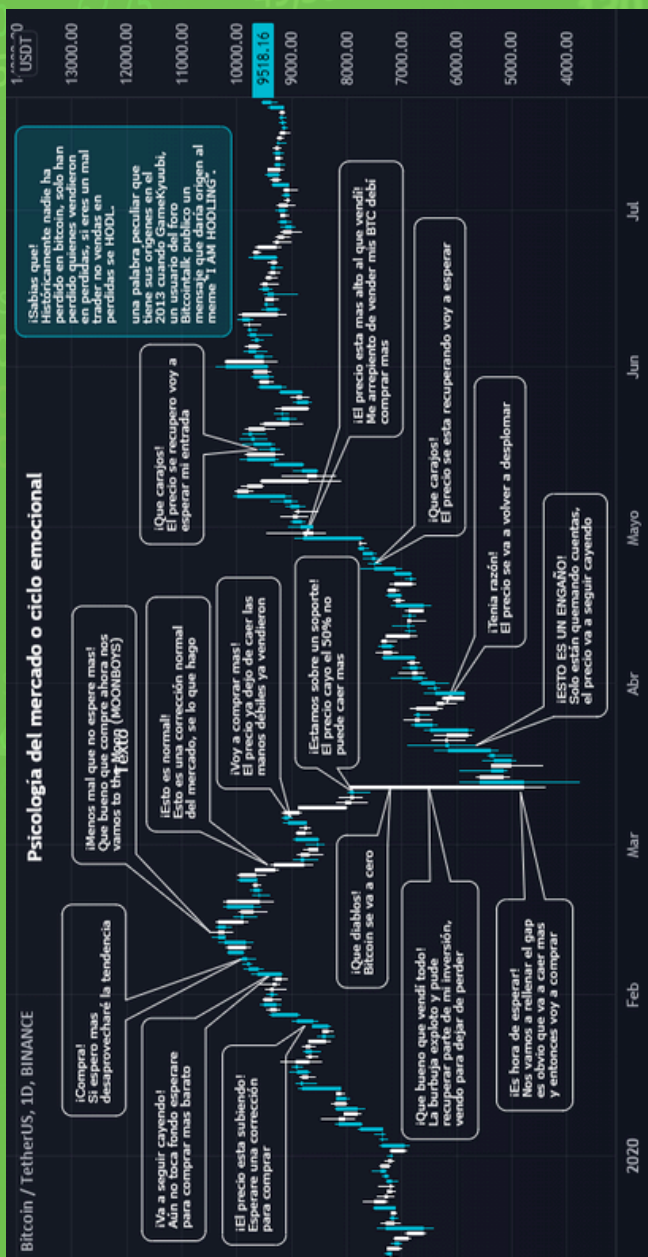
Psicología del mercado o ciclo emocional

Bitcoin / TetherUS, 1D, BINANCE

USDT
13000.00
12000.00
11000.00
10000.00
9518.16
9000.00
8000.00
7000.00
6000.00
5000.00
4000.00

2020
Feb
Mar
Abr
Mayo
Jun
Jul

¡Sabias que!
Históricamente nadie ha perdido en bitcoin, solo han perdido quienes vendieron en perdidas, si eres un mal trader no vendas en perdidas se HODL.

una palabra peculiar que tiene sus origenes en el 2013 cuando GameKyuubi, un usuario del foro Bitcointalk publico un mensaje que daría origen al meme "I AM HODLING".

¡Compra!
Si espero mas desaprovecharé la tendencia

¡Menos mal que no espere mas!
Que bueno que compre ahora nos vamos to the Moon (MOONBOYS)

10K

¡Esto es normal!
Esto es una corrección normal del mercado, se lo que hago

¡Voy a comprar mas!
El precio ya dejo de caer las manos débiles ya vendieron

¡Estamos sobre un soporte!
El precio cayo el 50% no puede caer mas

¡Que carajos!
El precio se recupero voy a esperar mi entrada

¡El precio esta mas alto al que vendi!
Me arrepiento de vender mis BTC debí comprar mas

¡Que carajos!
El precio se esta recuperando voy a esperar

¡Tenia razón!
El precio se va a volver a desplomar

¡ESTO ES UN ENGAÑO!
Solo están quemando cuentas, el precio va a seguir cayendo

¡Va a seguir cayendo!
Aún no toca fondo esperare para comprar mas barato

¡El precio esta subiendo!
Esperare una corrección para comprar

¡Que diablos!
Bitcoin se va a cero

¡Que bueno que vendí todo!
La burbuja exploto ya pude recuperar parte de mi inversión, vendo para dejar de perder

¡Es hora de esperar!
Nos vamos a rellenar el gap es obvio que va a caer mas y entonces voy a comprar